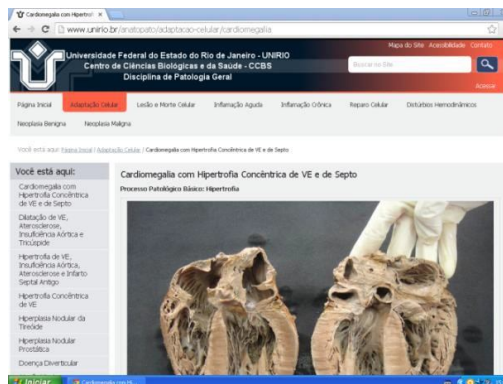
Cardiomegalia com Hipertrof ×

www.unirio.br/anatopato/adaptacao-celular/cardiomegalia

Universidade Federal do Estado do Rio de Janeiro - UNIRIO
Centro de Ciências Biológicas e da Saúde - CCBS
Disciplina de Patologia Geral

Mapa do Site Acessibilidade Contato

Buscar no Site

Acessar

Página Inicial | Adaptação Celular | Lesão e Morte Celular | Inflamação Aguda | Inflamação Crônica | Reparo Celular | Distúrbios Hemodinâmicos | Neoplasia Benigna | Neoplasia Maligna

Você está aqui: Página Inicial / Adaptação Celular / Cardiomegalia com Hipertrofia Concêntrica de VE e de Septo

Você está aqui:

Cardiomegalia com Hipertrofia Concêntrica de VE e de Septo

Dilatação de VE, Aterosclerose, Insuficiência Aórtica e Tricúspide

Hipertrofia de VE, Insuficiência Aórtica, Aterosclerose e Infarto Septal Antigo

Hipertrofia Concêntrica de VE

Hiperplasia Nodular da Tireóide

Hiperplasia Nodular Prostática

Doença Diverticular

Cardiomegalia com Hipertrofia Concêntrica de VE e de Septo

Processo Patológico Básico: Hipertrofia

Iniciar

Cardiomegalia com Hi...